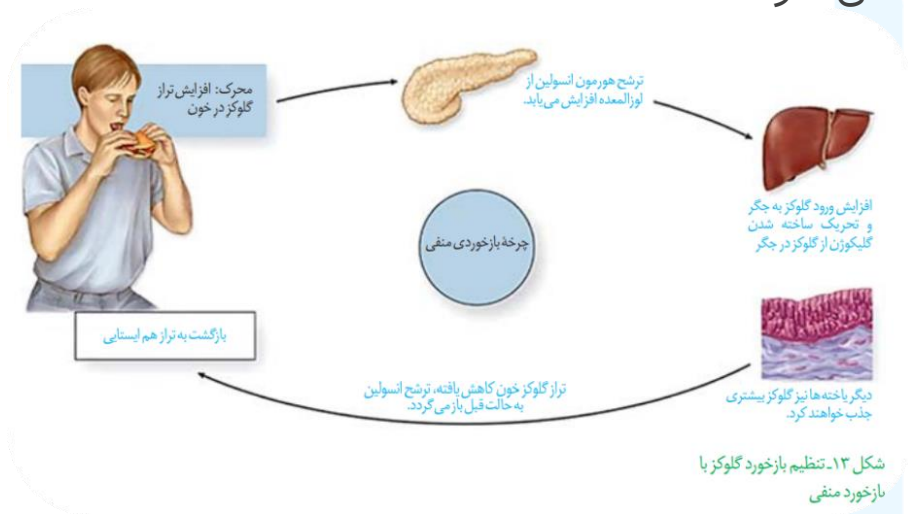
محرک: افزایش تراز گلوکز در خون

ترشح هورمون انسولین از لوزالمعده افزایش می یابد.

افزایش ورود گلوکز به جگر و تحریک ساخته شدن گلیکوژن از گلوکز در جگر

چرخهٔ بازخوردی منفی

دیگر یاخته ها نیز گلوکز بیشتری جذب خواهند کرد.

تراز گلوکز خون کاهش یافته، ترشح انسولین به حالت قبل باز می گردد.

بازگشت به تراز هم ایستایی

شکل ۱۳ـ تنظیم بازخورد گلوکز با بازخورد منفی